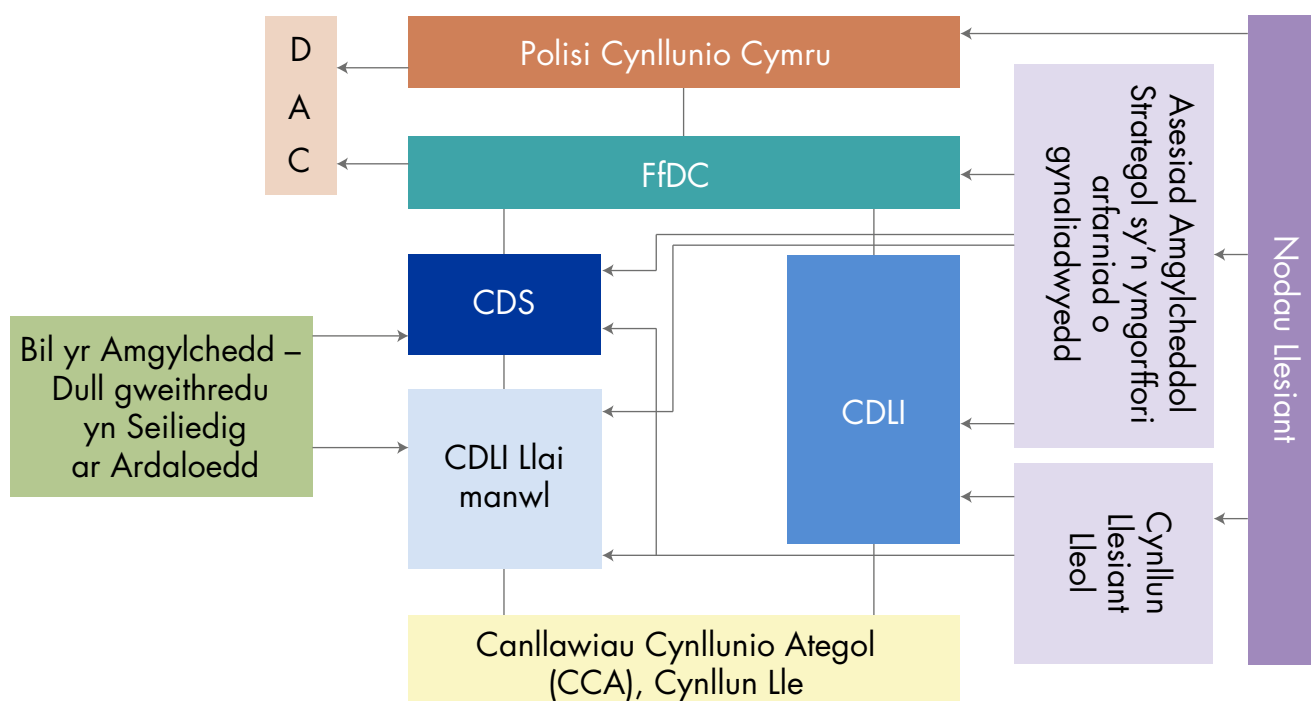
D
A
C

Polisi Cynllunio Cymru

FfDC

CDS

Bil yr Amgylchedd – Dull gweithredu yn Seiliedig ar Ardaloedd

CDLl Llai manwl

CDLl

Asesiad Amgylcheddol Strategol sy'n ymgorffori arfarniad o gynaliadwyedd

Cynllun Llesiant Lleol

Nodau Llesiant

Canllawiau Cynllunio Ategol (CCA), Cynllun Lle